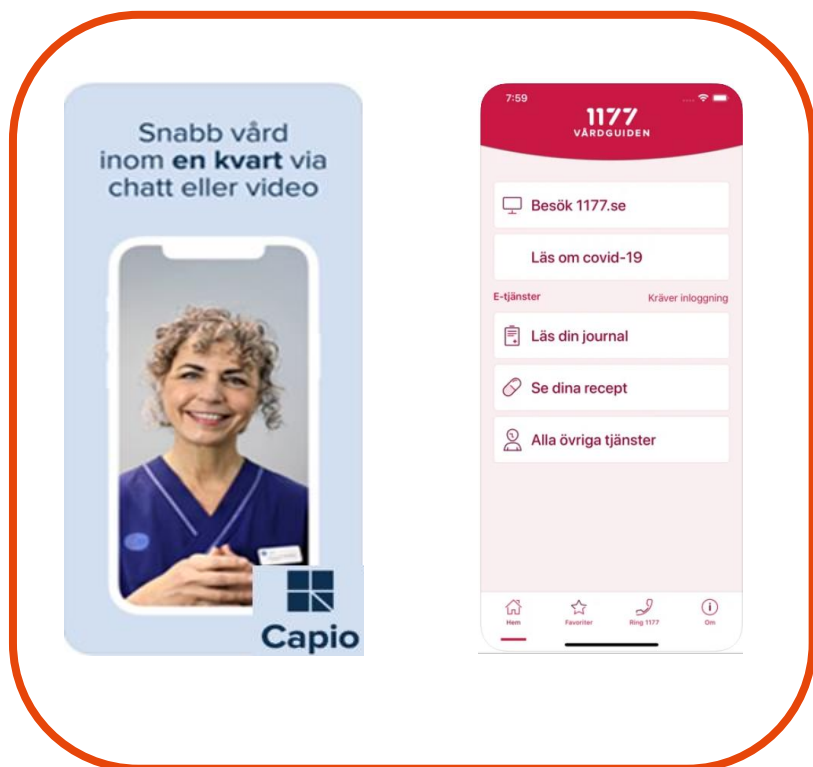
Snabb vård inom **en kvart** via chatt eller video

Capio

7:59

1177
VÅRDGUIDEN

Besök 1177.se

Läs om covid-19

E-tjänster

Kräver inloggning

Läs din journal

Se dina recept

Alla övriga tjänster

Hem

Favoriter

Ring 1177

Om